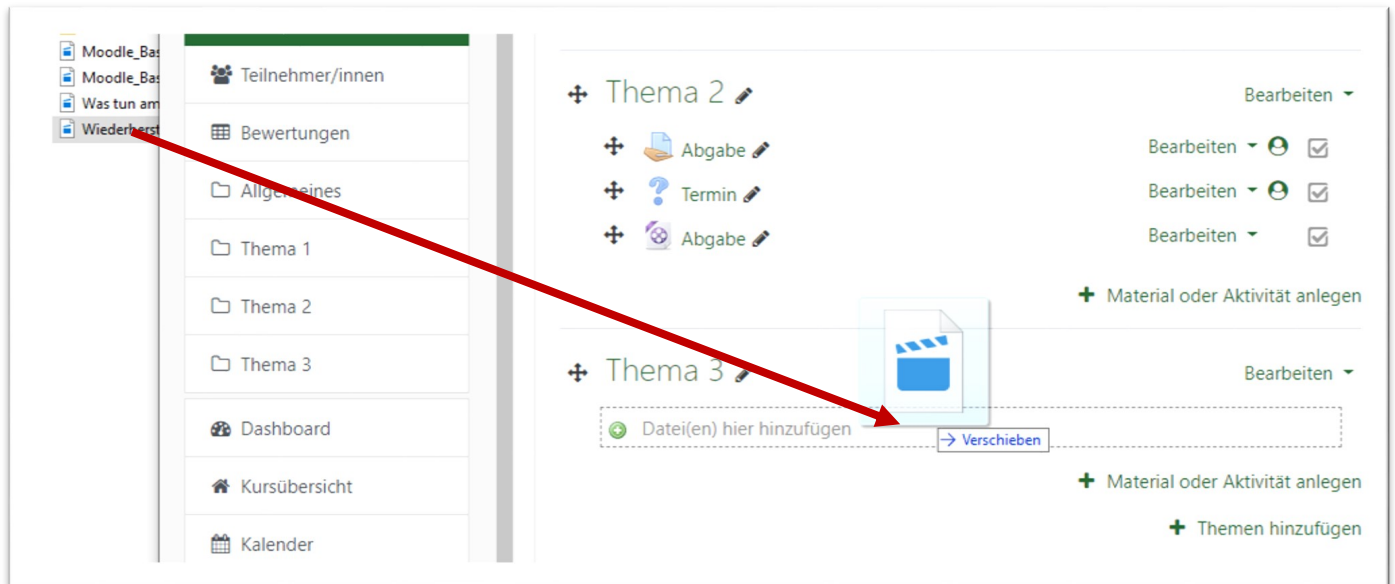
Moodle_Bas
Moodle_Bas
Was tun am
Wiederherst

Teilnehmer/innen
Bewertungen
Allgemeines
Thema 1
Thema 2
Thema 3
Dashboard
Kursübersicht
Kalender

Thema 2
Bearbeiten
Abgabe
Bearbeiten
Termin
Bearbeiten
Abgabe
Bearbeiten
Material oder Aktivität anlegen

Thema 3
Bearbeiten
Datei(en) hier hinzufügen
Verschieben
Material oder Aktivität anlegen
Themen hinzufügen